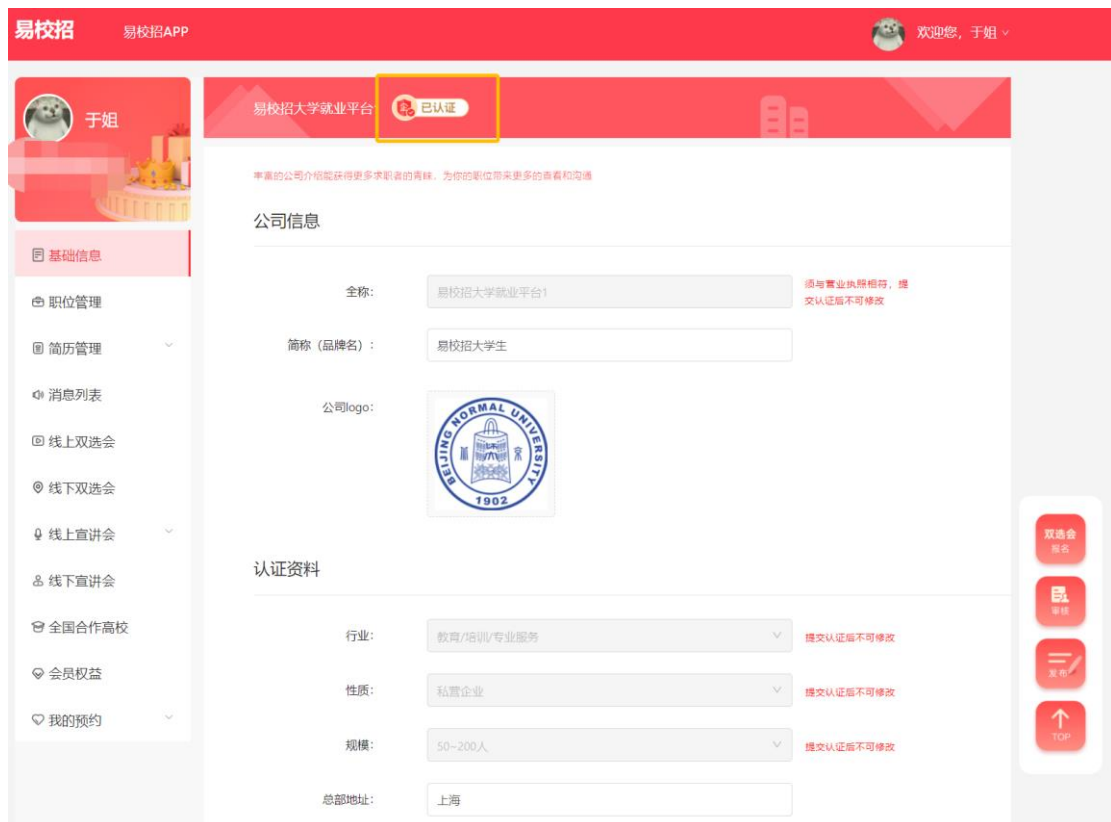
易校招 易校招APP

欢迎您，于姐

于姐

基础信息
职位管理
简历管理
消息列表
线上双选会
线下双选会
线上宣讲会
线下宣讲会
全国合作高校
会员权益
我的预约

易校招大学就业平台 已认证

丰富的公司介绍能获得更多求职者的青睐，为你的职位带来更多的查看和沟通

公司信息

全称: 易校招大学就业平台1 须与营业执照相符，提交认证后不可修改

简称（品牌名）: 易校招大学生

公司logo:

BEIJING NORMAL UNIVERSITY 1902

认证资料

行业: 教育/培训/专业服务 提交认证后不可修改

性质: 私营企业 提交认证后不可修改

规模: 50~200人 提交认证后不可修改

总部地址: 上海

双选会 报名
审核
发布
TOP